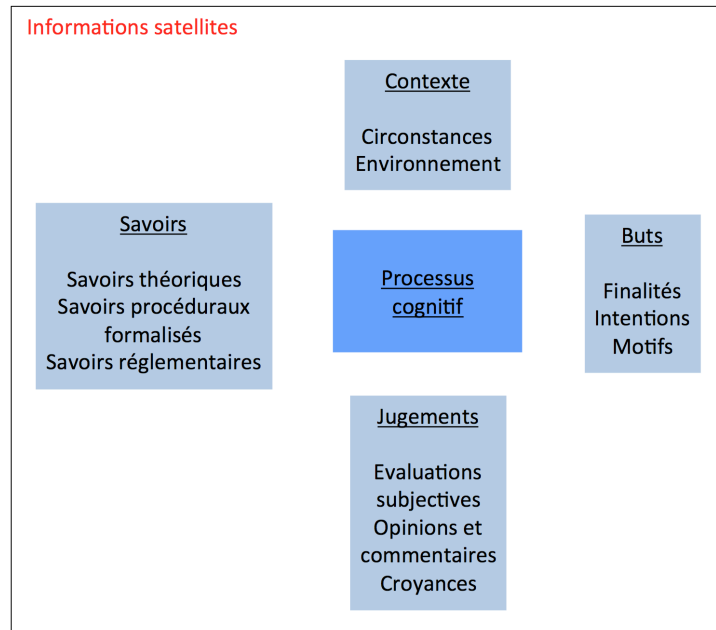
Informations satellites

Contexte

Circonstances
Environnement

Savoirs

Savoirs théoriques
Savoirs procéduraux formalisés
Savoirs réglementaires

Processus cognitif

Buts

Finalités
Intentions
Motifs

Jugements

Evaluations subjectives
Opinions et commentaires
Croyances